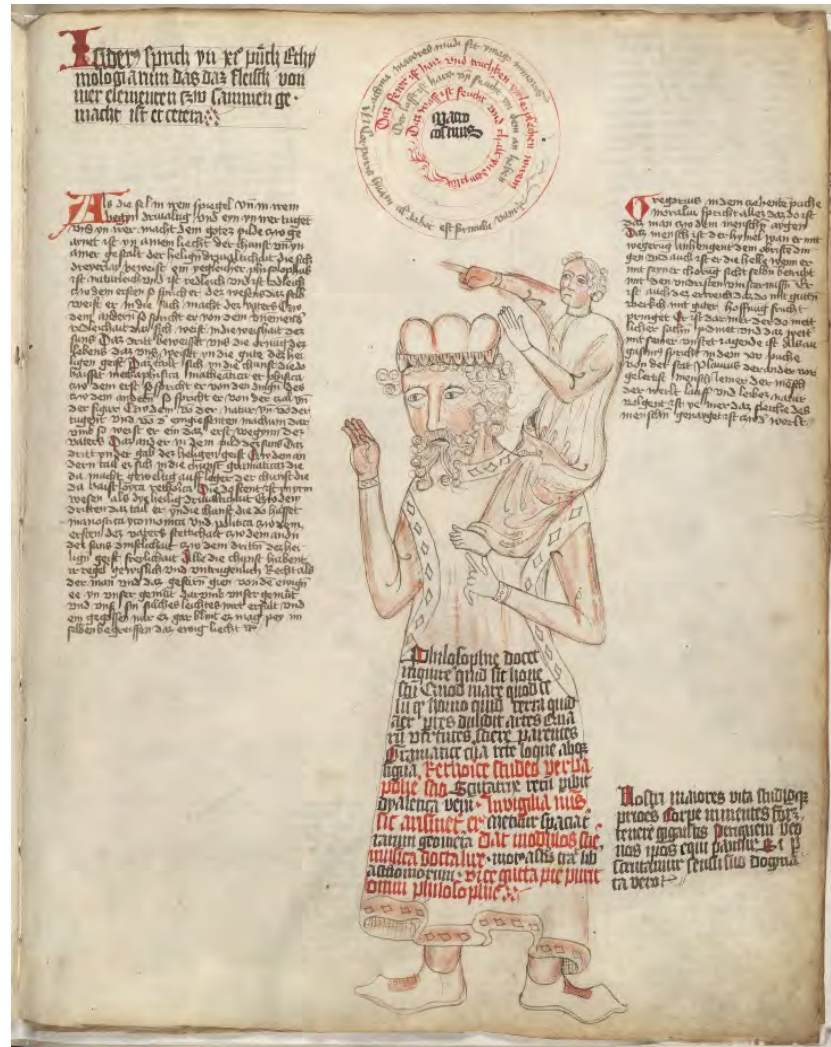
Ysidorus sprich yn xi püch Ethymologiarum das das fleisch von vier elementen zw sammen gemacht ist et cetera

Als die sel in irem spiegel vn in irem begin drivaltig vnd ein vn vertugelt ... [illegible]

Dicitur homo microcosmus ... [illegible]

Der mensch ist haus und verfaßen ...

Der mensch ist fewer ...

Microcosmus

Gregorius in dem achtenten puche Moralium sprichet alles das do ist das man ... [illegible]

Philosophie docet ... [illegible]

Nostri maiores vita studiosi ... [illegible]